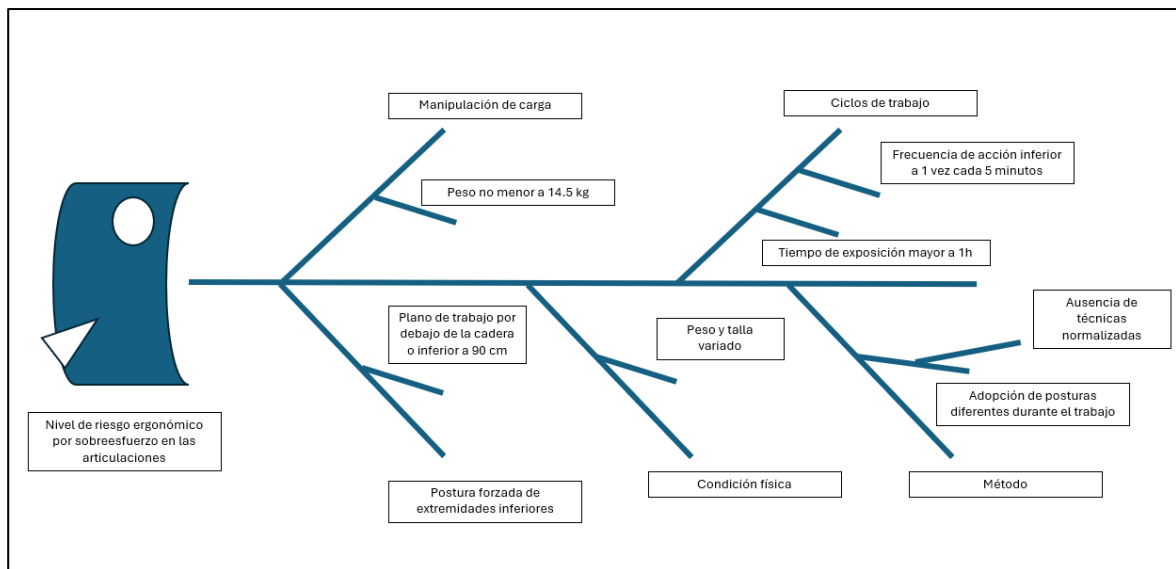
Manipulación de carga

Peso no menor a 14.5 kg

Ciclos de trabajo

Frecuencia de acción inferior a 1 vez cada 5 minutos

Tiempo de exposición mayor a 1h

Ausencia de técnicas normalizadas

Adopción de posturas diferentes durante el trabajo

Plano de trabajo por debajo de la cadera o inferior a 90 cm

Peso y talla variado

Nivel de riesgo ergonómico por sobreesfuerzo en las articulaciones

Postura forzada de extremidades inferiores

Condición física

Método